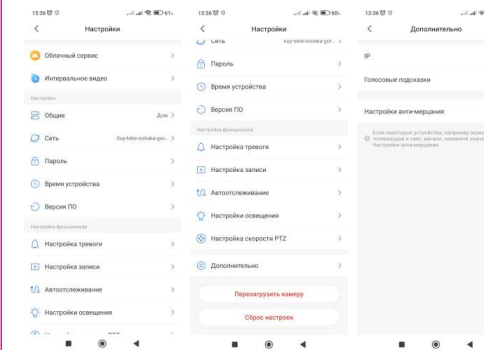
13:36 ⏰ ⚙ 61

<

Настройки

Облачный сервис >

Интервальное видео >

Настройки

Общие Дом >

Сеть Huy-tebe-sobaka-gor... >

Пароль >

Время устройства >

Версия ПО >

Настройки функционала

Настройка тревоги >

Настройка записи >

Автоотслеживание >

Настройки освещения >

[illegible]

13:36 ⏰ ⚙ 60

<

Настройки

Сеть Huy-tebe-sobaka-gor... >

Пароль >

Время устройства >

Версия ПО >

Настройки функционала

Настройка тревоги >

Настройка записи >

Автоотслеживание >

Настройки освещения >

Настройка скорости PTZ >

Дополнительно >

Перезагрузить камеру

Сброс настроек

13:36 ⏰ ⚙

<

Дополнительно

IP

Голосовые подсказки

Настройки анти-мерцания

Если некоторые устройства, например мера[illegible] телевизоров и свет, мигают, измените значе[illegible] Настройки анти-мерцания.